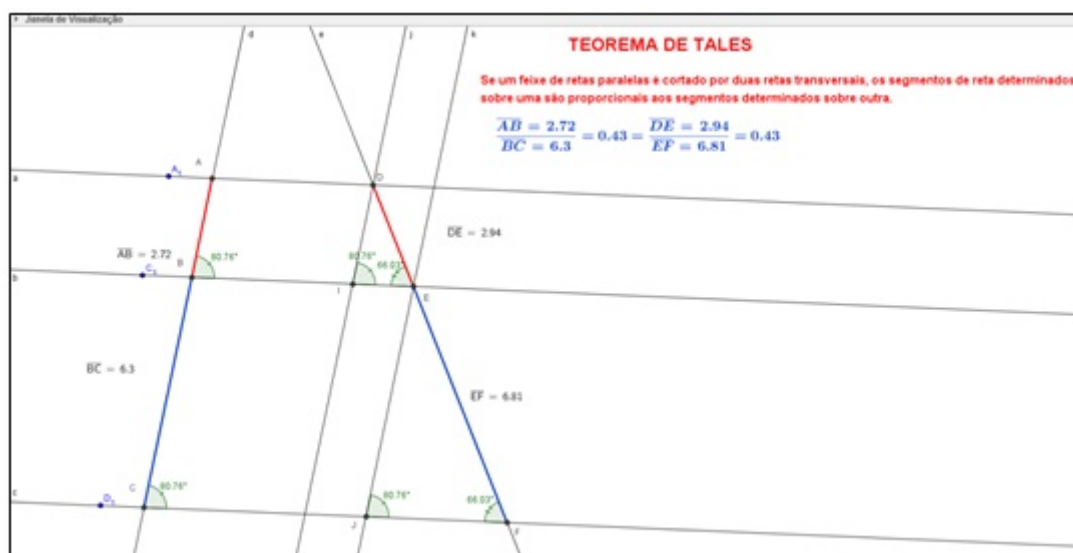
Janela de Visualização

TEOREMA DE TALES

Se um feixe de retas paralelas é cortado por duas retas transversais, os segmentos de reta determinados sobre uma são proporcionais aos segmentos determinados sobre outra.

$\frac{\overline{AB} = 2.72}{\overline{BC} = 6.3} = 0.43 = \frac{\overline{DE} = 2.94}{\overline{EF} = 6.81} = 0.43$

d
e
j
k
a
b
c
A
$A_1$
D
B
$C_1$
I
E
C
$D_1$
J
F

$\overline{AB}$ = 2.72
$\overline{BC}$ = 6.3
DE = 2.94
EF = 6.81

60.76°
60.76°
66.03°
60.76°
60.76°
66.03°